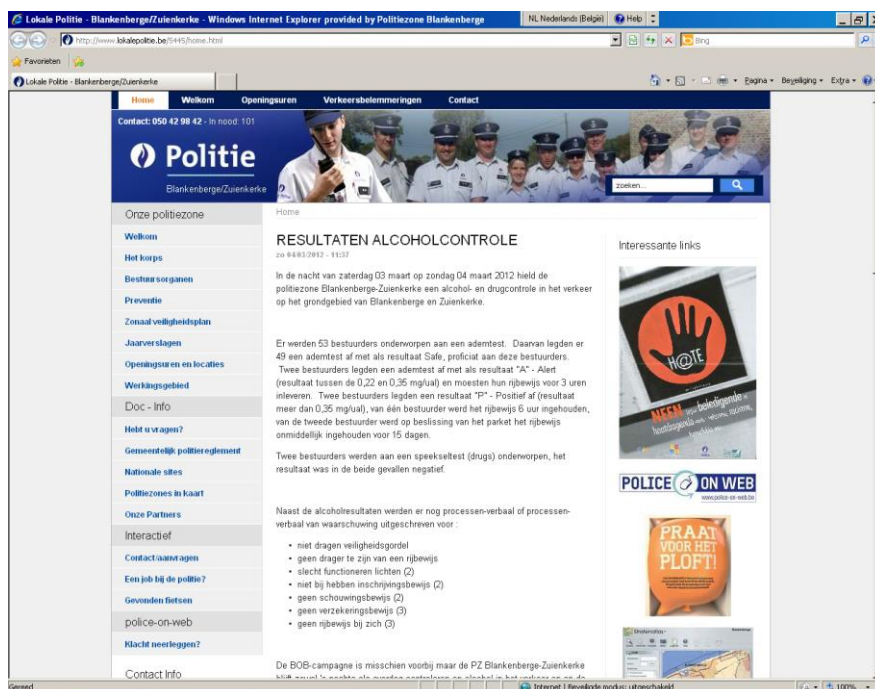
Lokale Politie - Blankenberge/Zuienkerke - Windows Internet Explorer provided by Politiezone Blankenberge

NL Nederlands (België) Help

http://www.lokalepolitie.be/5445/home.html

Bing

Favorieten

Lokale Politie - Blankenberge/Zuienkerke

Pagina ▾ Beveiliging ▾ Extra ▾

Home Welkom Openingsuren Verkeersbelemmeringen Contact

Contact: 050 42 98 42 - In nood: 101

Politie

Blankenberge/Zuienkerke

zoeken...

Onze politiezone

Welkom

Het korps

Bestuursorganen

Preventie

Zonaal veiligheidsplan

Jaarverslagen

Openingsuren en locaties

Werkingsgebied

Doc - Info

Hebt u vragen?

Gemeentelijk politiereglement

Nationale sites

Politiezones in kaart

Onze Partners

Interactief

Contact/aanvragen

Een job bij de politie?

Gevonden fietsen

police-on-web

Klacht neerleggen?

Contact Info

Home

RESULTATEN ALCOHOLCONTROLE

zo 04/03/2012 - 11:37

In de nacht van zaterdag 03 maart op zondag 04 maart 2012 hield de politiezone Blankenberge-Zuienkerke een alcohol- en drugcontrole in het verkeer op het grondgebied van Blankenberge en Zuienkerke.

Er werden 53 bestuurders onderworpen aan een ademtest. Daarvan legden er 49 een ademtest af met als resultaat Safe, proficiat aan deze bestuurders. Twee bestuurders legden een ademtest af met als resultaat "A" - Alert (resultaat tussen de 0,22 en 0,35 mg/ual) en moesten hun rijbewijs voor 3 uren inleveren. Twee bestuurders legden een resultaat "P" - Positief af (resultaat meer dan 0,35 mg/ual), van één bestuurder werd het rijbewijs 6 uur ingehouden, van de tweede bestuurder werd op beslissing van het parket het rijbewijs onmiddellijk ingehouden voor 15 dagen.

Twee bestuurders werden aan een speekseltest (drugs) onderworpen, het resultaat was in de beide gevallen negatief.

Naast de alcoholresultaten werden er nog processen-verbaal of processen-verbaal van waarschuwing uitgeschreven voor :

• niet dragen veiligheidsgordel
• geen drager te zijn van een rijbewijs
• slecht functioneren lichten (2)
• niet bij hebben inschrijvingsbewijs (2)
• geen schouwingsbewijs (2)
• geen verzekeringsbewijs (3)
• geen rijbewijs bij zich (3)

De BOB-campagne is misschien voorbij maar de PZ Blankenberge-Zuienkerke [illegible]

Interessante links

H@TE

NEEN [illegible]

POLICE ON WEB

www.police-on-web.be

PRAAT VOOR HET PLOFT!

Gereed

Internet | Beveiligde modus: uitgeschakeld

100%